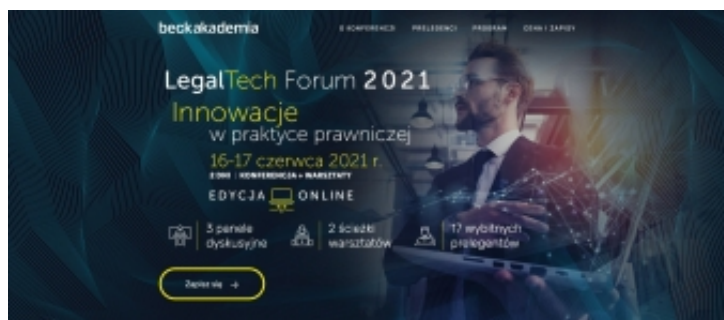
beckakademia

O KONFERENCJI PRELEGENCI PROGRAM CENA I ZAPISY

LegalTech Forum 2021

Innowacje w praktyce prawniczej

16-17 czerwca 2021 r.

2 DNI | KONFERENCJA + WARSZTATY

EDYCJA ONLINE

3 panele dyskusyjne

2 ścieżki warsztatów

17 wybitnych prelegentów

Zapisz się →